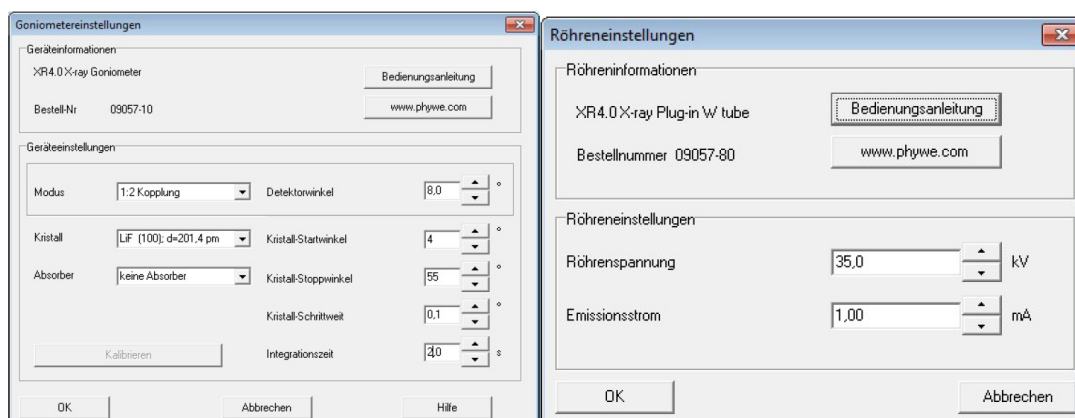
Goniometereinstellungen

Geräteinformationen

XR4.0 X-ray Goniometer

Bedienungsanleitung

Bestell-Nr 09057-10

www.phywe.com

Geräteeinstellungen

Modus 1:2 Kopplung

Detektorwinkel 8,0 °

Kristall LiF (100); d=201,4 pm

Kristall-Startwinkel 4 °

Absorber keine Absorber

Kristall-Stoppwinkel 55 °

Kristall-Schrittweit 0,1 °

Kalibrieren

Integrationszeit 2,0 s

OK

Abbrechen

Hilfe

Röhreneinstellungen

Röhreninformationen

XR4.0 X-ray Plug-in W tube

Bedienungsanleitung

Bestellnummer 09057-80

www.phywe.com

Röhreneinstellungen

Röhrenspannung 35,0 kV

Emissionsstrom 1,00 mA

OK

Abbrechen